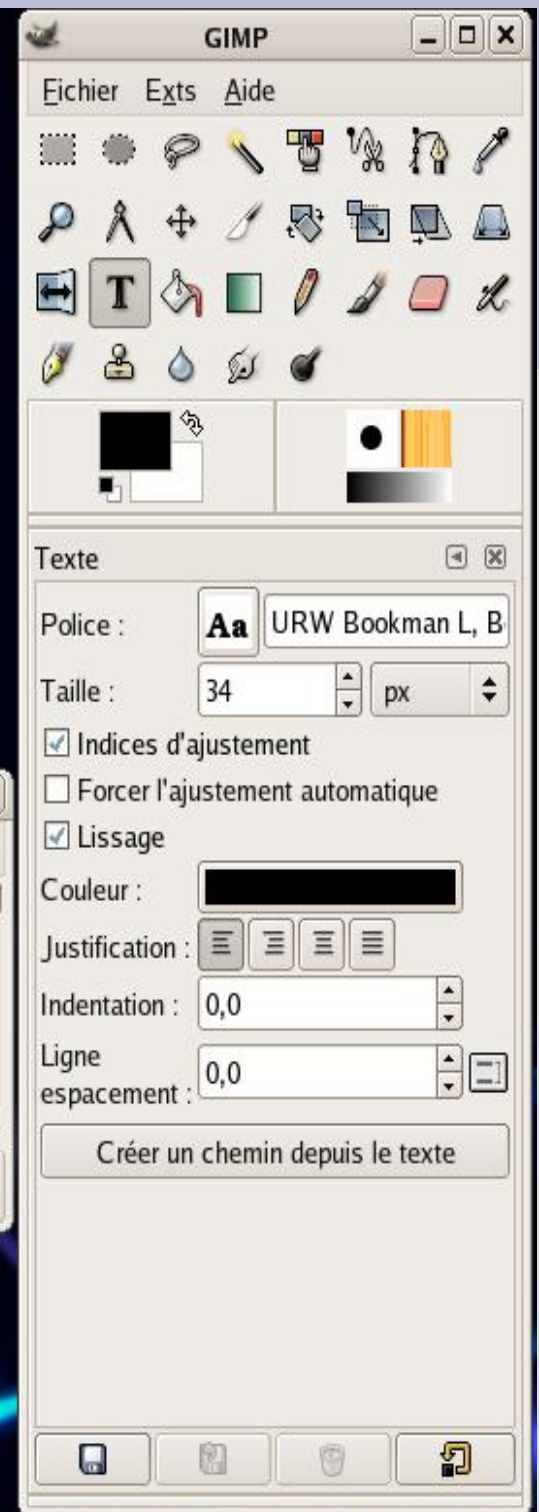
GIMP

Fichier Exts Aide

Texte

Police : Aa URW Bookman L, B

Taille : 34 px

Indices d'ajustement

Forcer l'ajustement automatique

Lissage

Couleur :

Justification :

Indentation : 0,0

Ligne espacement : 0,0

Créer un chemin depuis le texte